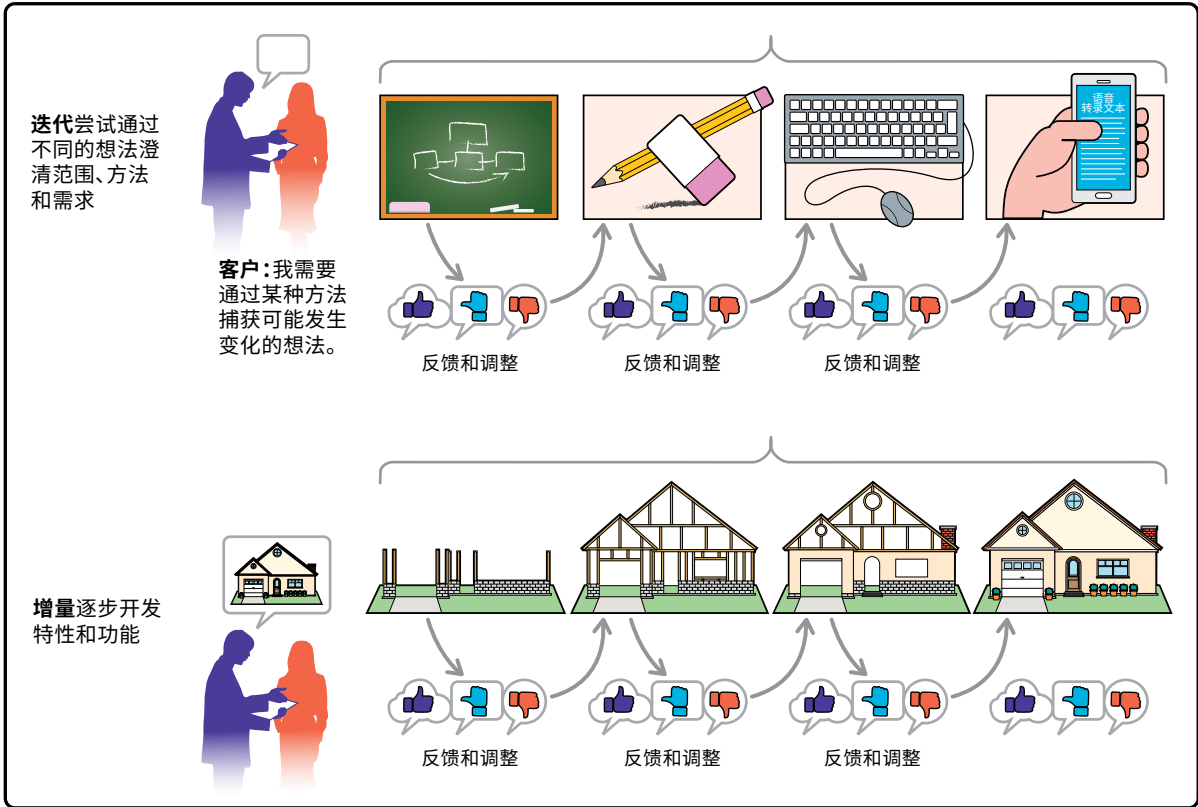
**迭代**尝试通过不同的想法澄清范围、方法和需求

**客户：**我需要通过某种方法捕获可能发生变化的想法。

语音转录文本

反馈和调整

反馈和调整

反馈和调整

**增量**逐步开发特性和功能

反馈和调整

反馈和调整

反馈和调整